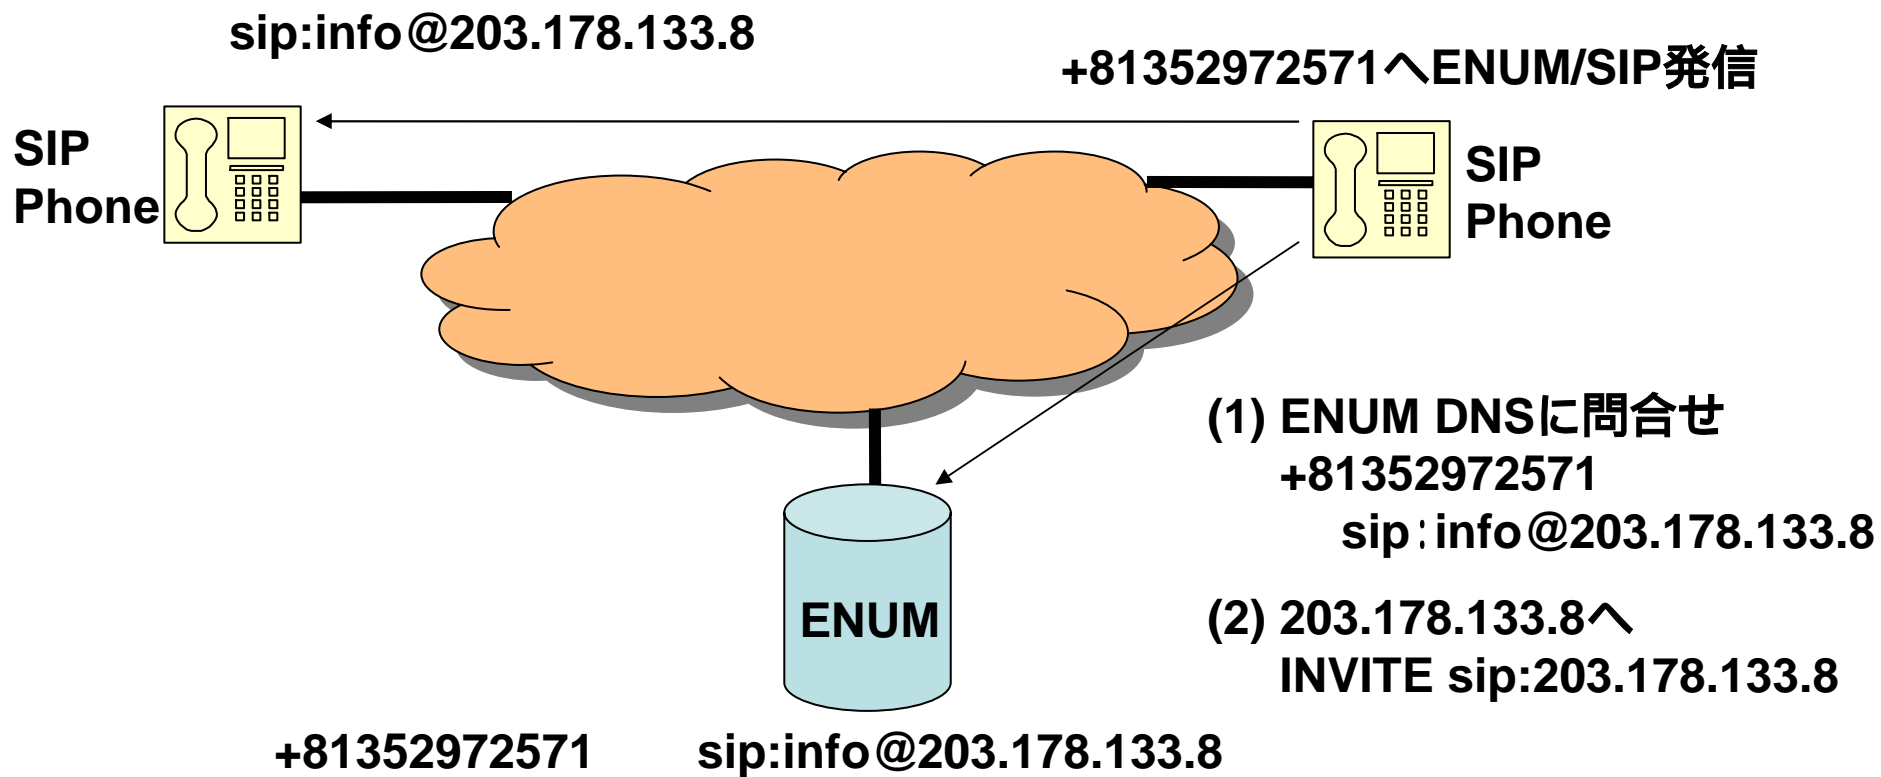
sip:info@203.178.133.8

+81352972571へENUM/SIP発信

SIP Phone

SIP Phone

(1) ENUM DNSに問合せ
+81352972571
sip：info@203.178.133.8

(2) 203.178.133.8へ
INVITE sip:203.178.133.8

ENUM

+81352972571 sip:info@203.178.133.8